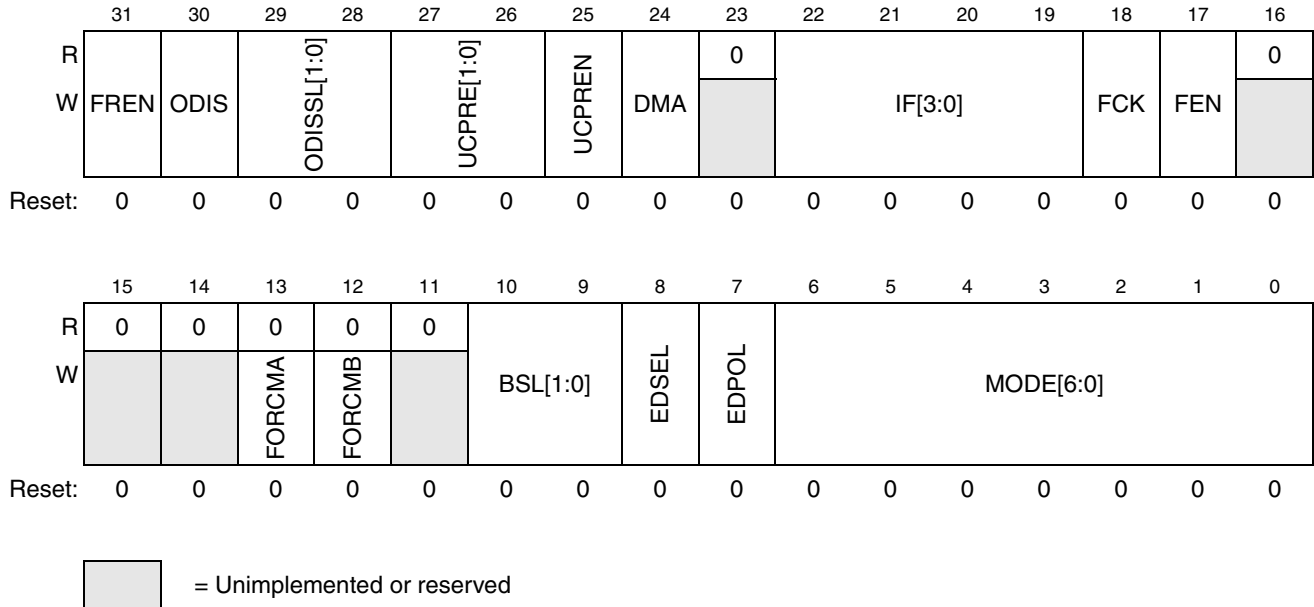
|  | 31 | 30 | 29 | 28 | 27 | 26 | 25 | 24 | 23 | 22 | 21 | 20 | 19 | 18 | 17 | 16 |
|---|---|---|---|---|---|---|---|---|---|---|---|---|---|---|---|---|
| R | FREN | ODIS | ODISSL[1:0] | | UCPRE[1:0] | | UCPREN | DMA | 0 | IF[3:0] | | | | FCK | FEN | 0 |
| W | | | | | | | | | | | | | | | | |
| Reset: | 0 | 0 | 0 | 0 | 0 | 0 | 0 | 0 | 0 | 0 | 0 | 0 | 0 | 0 | 0 | 0 |

|  | 15 | 14 | 13 | 12 | 11 | 10 | 9 | 8 | 7 | 6 | 5 | 4 | 3 | 2 | 1 | 0 |
|---|---|---|---|---|---|---|---|---|---|---|---|---|---|---|---|---|
| R | 0 | 0 | 0 | 0 | 0 | BSL[1:0] | | EDSEL | EDPOL | MODE[6:0] | | | | | | |
| W | | | FORCMA | FORCMB | | | | | | | | | | | | |
| Reset: | 0 | 0 | 0 | 0 | 0 | 0 | 0 | 0 | 0 | 0 | 0 | 0 | 0 | 0 | 0 | 0 |

= Unimplemented or reserved